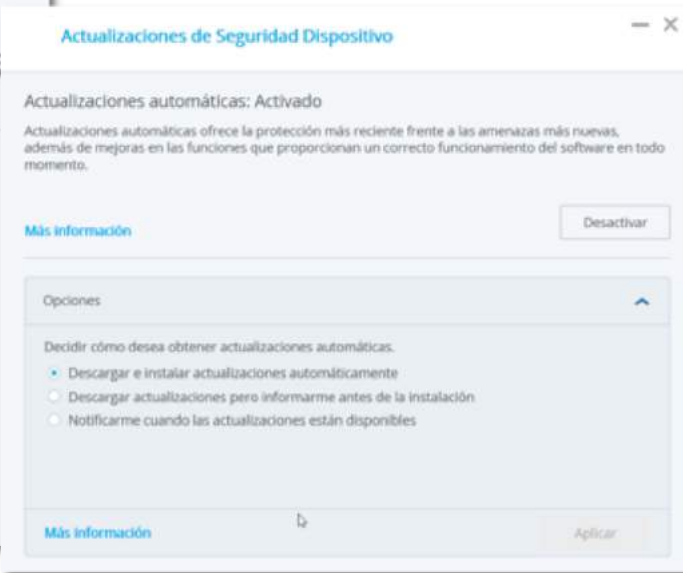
Actualizaciones de Seguridad Dispositivo

— ×

Actualizaciones automáticas: Activado

Actualizaciones automáticas ofrece la protección más reciente frente a las amenazas más nuevas, además de mejoras en las funciones que proporcionan un correcto funcionamiento del software en todo momento.

Más información

Desactivar

Opciones

Decidir cómo desea obtener actualizaciones automáticas.

Descargar e instalar actualizaciones automáticamente

Descargar actualizaciones pero informarme antes de la instalación

Notificarme cuando las actualizaciones están disponibles

Más información

Aplicar